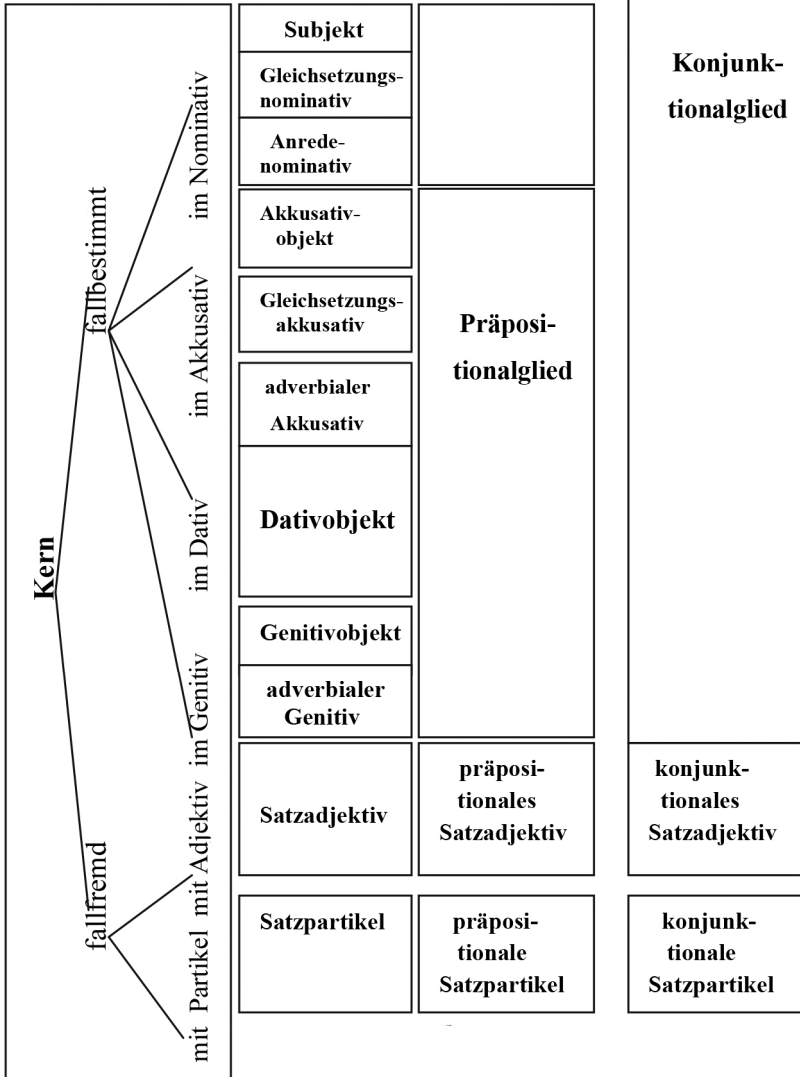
Kern

fallbestimmt

im Nominativ

im Akkusativ

im Dativ

im Genitiv

fallfremd

mit Adjektiv

mit Partikel

Subjekt

Gleichsetzungsnominativ

Anredenominativ

Akkusativobjekt

Gleichsetzungsakkusativ

adverbialer Akkusativ

Dativobjekt

Genitivobjekt

adverbialer Genitiv

Satzadjektiv

Satzpartikel

Präpositionalglied

präpositionales Satzadjektiv

präpositionale Satzpartikel

Konjunktionalglied

konjunktionales Satzadjektiv

konjunktionale Satzpartikel